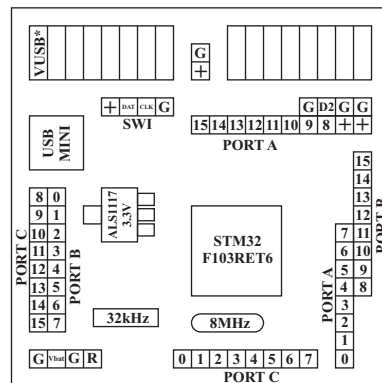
VUSB*

G
+

+ DAT CLK G
SWI

G D2 G G
15 14 13 12 11 10 9 8 + +
PORT A

USB MINI

ALS1117 3.3V

PORT C
8 0
9 1
10 2
11 3
12 4
13 5
14 6
15 7
PORT B

STM32
F103RET6

15
14
13
12
PORT B
7 11
6 10
5 9
4 8
3
2
1
0
PORT A

32kHz

8MHz

G Vbat G R

0 1 2 3 4 5 6 7
PORT C